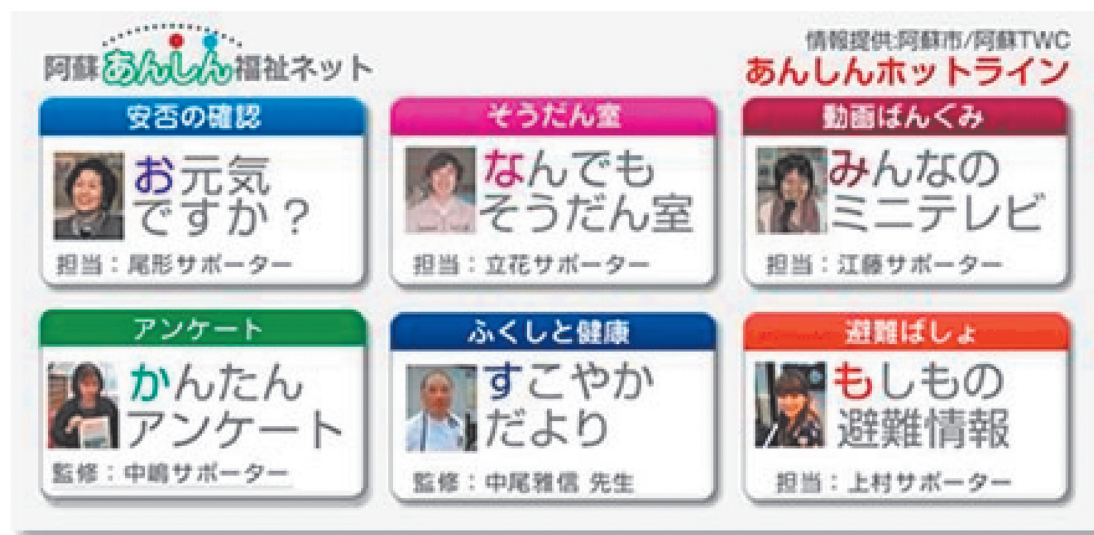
阿蘇あんしん福祉ネット

情報提供:阿蘇市/阿蘇TWC
あんしんホットライン

安否の確認
お元気ですか？
担当：尾形サポーター

そうだん室
なんでもそうだん室
担当：立花サポーター

動画ばんくみ
みんなのミニテレビ
担当：江藤サポーター

アンケート
かんたんアンケート
監修：中嶋サポーター

ふくしと健康
すこやかだより
監修：中尾雅信 先生

避難ばしょ
もしもの避難情報
担当：上村サポーター